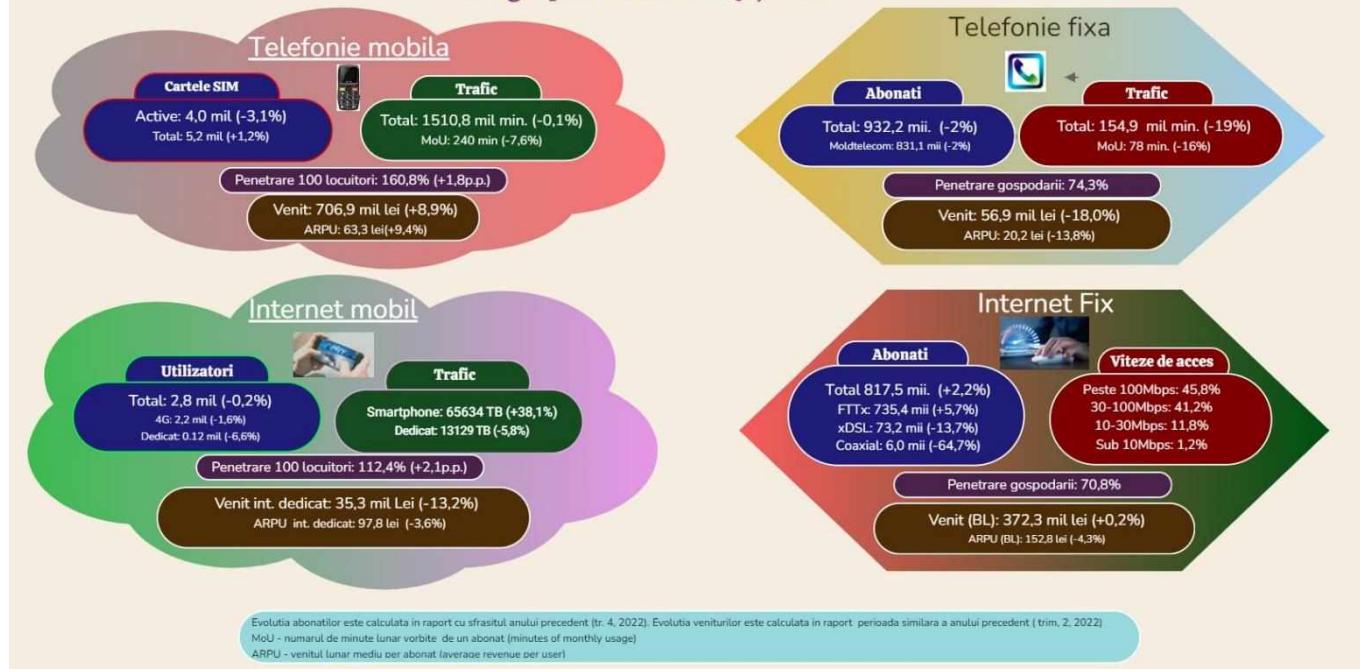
Telefonie mobila

Cartele SIM
Active: 4,0 mil (-3,1%)
Total: 5,2 mil (+1,2%)

Trafic
Total: 1510,8 mil min. (-0,1%)
MoU: 240 min (-7,6%)

Penetrare 100 locuitori: 160,8% (+1,8p.p.)

Venit: 706,9 mil lei (+8,9%)
ARPU: 63,3 lei(+9,4%)

Telefonie fixa

Abonati
Total: 932,2 mii. (-2%)
Moldtelecom: 831,1 mii (-2%)

Trafic
Total: 154,9 mil min. (-19%)
MoU: 78 min. (-16%)

Penetrare gospodarii: 74,3%

Venit: 56,9 mil lei (-18,0%)
ARPU: 20,2 lei (-13,8%)

Internet mobil

Utilizatori
Total: 2,8 mil (-0,2%)
4G: 2,2 mil (-1,6%)
Dedicat: 0.12 mil (-6,6%)

Trafic
Smartphone: 65634 TB (+38,1%)
Dedicat: 13129 TB (-5,8%)

Penetrare 100 locuitori: 112,4% (+2,1p.p.)

Venit int. dedicat: 35,3 mil Lei (-13,2%)
ARPU int. dedicat: 97,8 lei (-3,6%)

Internet Fix

Abonati
Total 817,5 mii. (+2,2%)
FTTx: 735,4 mii (+5,7%)
xDSL: 73,2 mii (-13,7%)
Coaxial: 6,0 mii (-64,7%)

Viteze de acces
Peste 100Mbps: 45,8%
30-100Mbps: 41,2%
10-30Mbps: 11,8%
Sub 10Mbps: 1,2%

Penetrare gospodarii: 70,8%

Venit (BL): 372,3 mil lei (+0,2%)
ARPU (BL): 152,8 lei (-4,3%)

Evolutia abonatilor este calculata in raport cu sfrasitul anului precedent (tr. 4, 2022). Evolutia veniturilor este calculata in raport perioada similara a anului precedent ( trim, 2, 2022)
MoU - numarul de minute lunar vorbite de un abonat (minutes of monthly usage)
ARPU - venitul lunar mediu per abonat (average revenue per user)